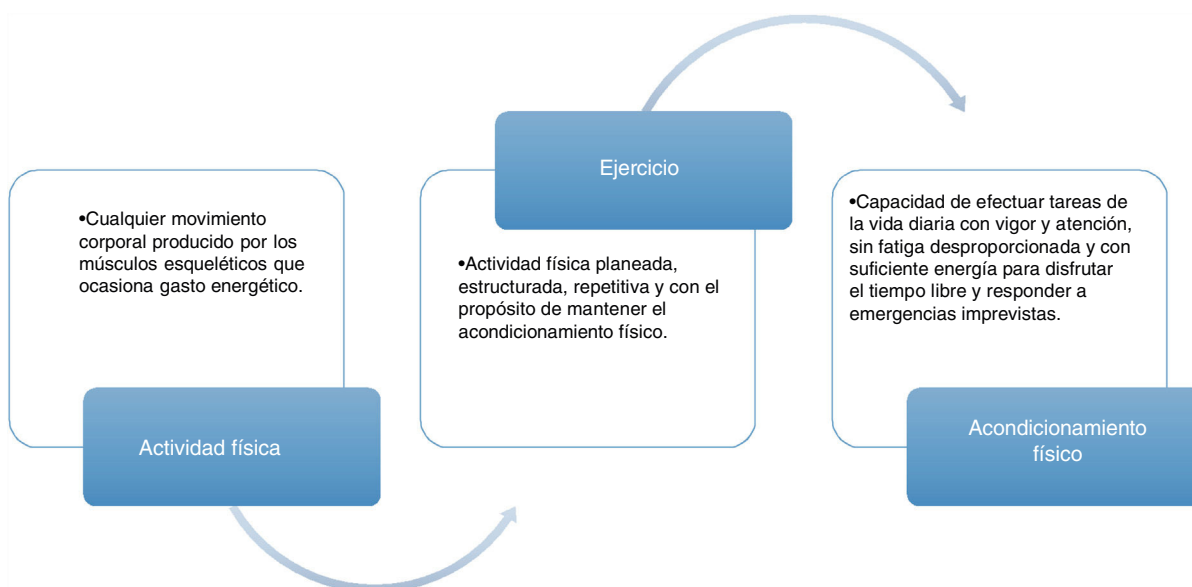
•Cualquier movimiento corporal producido por los músculos esqueléticos que ocasiona gasto energético.

Actividad física

Ejercicio

•Actividad física planeada, estructurada, repetitiva y con el propósito de mantener el acondicionamiento físico.

•Capacidad de efectuar tareas de la vida diaria con vigor y atención, sin fatiga desproporcionada y con suficiente energía para disfrutar el tiempo libre y responder a emergencias imprevistas.

Acondicionamiento físico